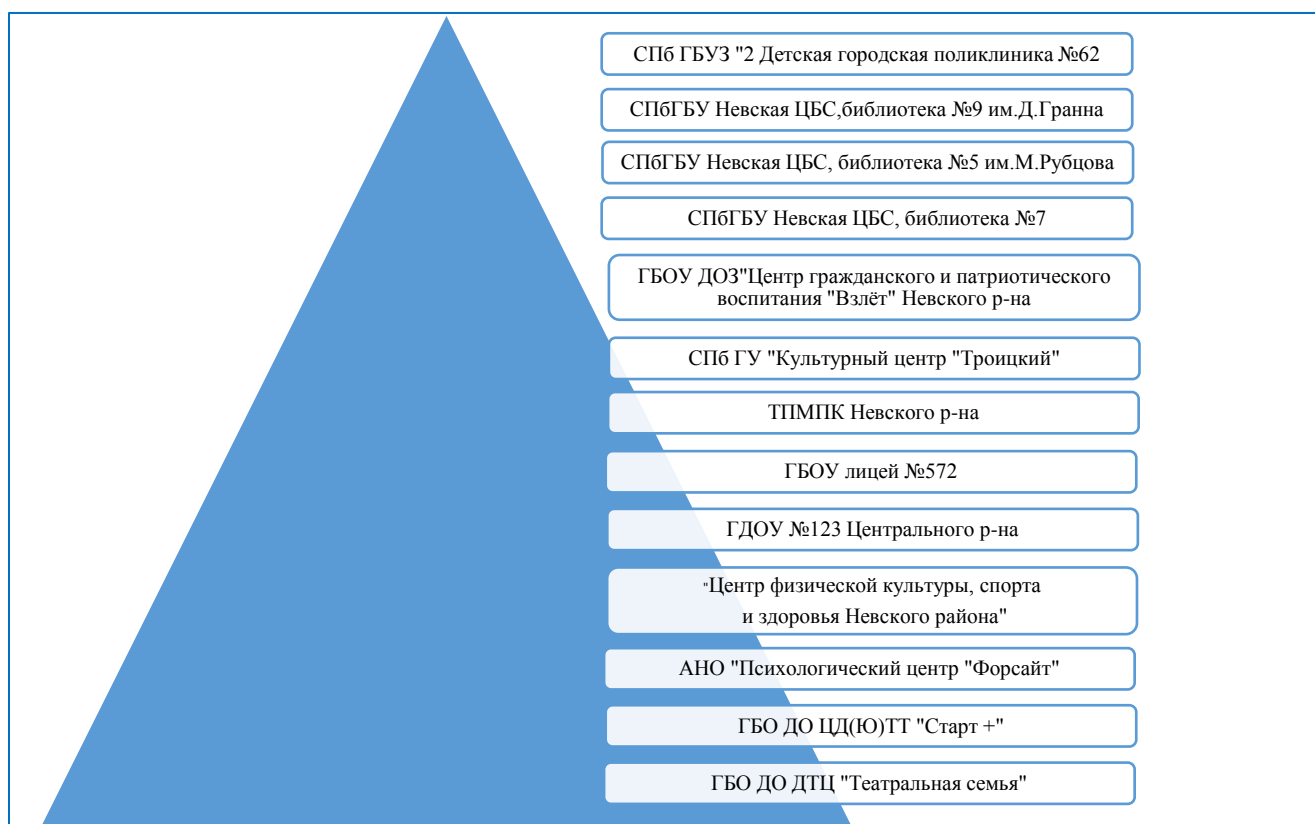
СПб ГБУЗ "2 Детская городская поликлиника №62

СПбГБУ Невская ЦБС,библиотека №9 им.Д.Гранна

СПбГБУ Невская ЦБС, библиотека №5 им.М.Рубцова

СПбГБУ Невская ЦБС, библиотека №7

ГБОУ ДОЗ"Центр гражданского и патриотического воспитания "Взлёт" Невского р-на

СПб ГУ "Культурный центр "Троицкий"

ТПМПК Невского р-на

ГБОУ лицей №572

ГДОУ №123 Центрального р-на

"Центр физической культуры, спорта и здоровья Невского района"

АНО "Психологический центр "Форсайт"

ГБО ДО ЦД(Ю)ТТ "Старт +"

ГБО ДО ДТЦ "Театральная семья"